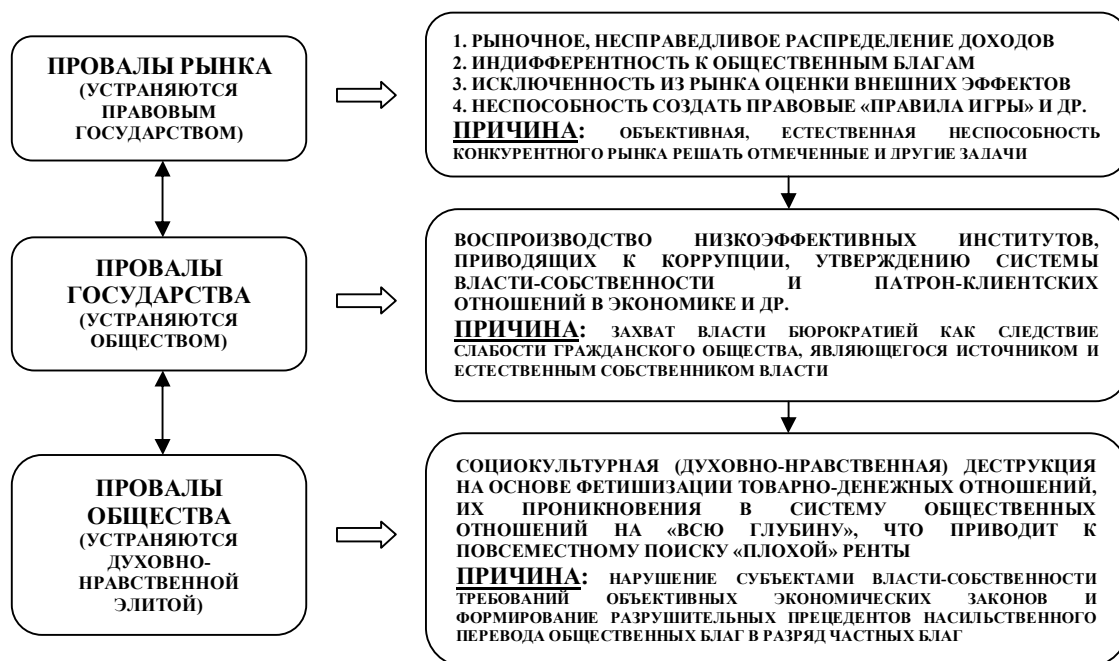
ПРОВАЛЫ РЫНКА (УСТРАНЯЮТСЯ ПРАВОВЫМ ГОСУДАРСТВОМ)

1. РЫНОЧНОЕ, НЕСПРАВЕДЛИВОЕ РАСПРЕДЕЛЕНИЕ ДОХОДОВ
2. ИНДИФФЕРЕНТНОСТЬ К ОБЩЕСТВЕННЫМ БЛАГАМ
3. ИСКЛЮЧЕННОСТЬ ИЗ РЫНКА ОЦЕНКИ ВНЕШНИХ ЭФФЕКТОВ
4. НЕСПОСОБНОСТЬ СОЗДАТЬ ПРАВОВЫЕ «ПРАВИЛА ИГРЫ» И ДР.
ПРИЧИНА: ОБЪЕКТИВНАЯ, ЕСТЕСТВЕННАЯ НЕСПОСОБНОСТЬ КОНКУРЕНТНОГО РЫНКА РЕШАТЬ ОТМЕЧЕННЫЕ И ДРУГИЕ ЗАДАЧИ

ПРОВАЛЫ ГОСУДАРСТВА (УСТРАНЯЮТСЯ ОБЩЕСТВОМ)

ВОСПРОИЗВОДСТВО НИЗКОЭФФЕКТИВНЫХ ИНСТИТУТОВ, ПРИВОДЯЩИХ К КОРРУПЦИИ, УТВЕРЖДЕНИЮ СИСТЕМЫ ВЛАСТИ-СОБСТВЕННОСТИ И ПАТРОН-КЛИЕНТСКИХ ОТНОШЕНИЙ В ЭКОНОМИКЕ И ДР.
ПРИЧИНА: ЗАХВАТ ВЛАСТИ БЮРОКРАТИЕЙ КАК СЛЕДСТВИЕ СЛАБОСТИ ГРАЖДАНСКОГО ОБЩЕСТВА, ЯВЛЯЮЩЕГОСЯ ИСТОЧНИКОМ И ЕСТЕСТВЕННЫМ СОБСТВЕННИКОМ ВЛАСТИ

ПРОВАЛЫ ОБЩЕСТВА (УСТРАНЯЮТСЯ ДУХОВНО-НРАВСТВЕННОЙ ЭЛИТОЙ)

СОЦИОКУЛЬТУРНАЯ (ДУХОВНО-НРАВСТВЕННАЯ) ДЕСТРУКЦИЯ НА ОСНОВЕ ФЕТИШИЗАЦИИ ТОВАРНО-ДЕНЕЖНЫХ ОТНОШЕНИЙ, ИХ ПРОНИКНОВЕНИЯ В СИСТЕМУ ОБЩЕСТВЕННЫХ ОТНОШЕНИЙ НА «ВСЮ ГЛУБИНУ», ЧТО ПРИВОДИТ К ПОВСЕМЕСТНОМУ ПОИСКУ «ПЛОХОЙ» РЕНТЫ
ПРИЧИНА: НАРУШЕНИЕ СУБЪЕКТАМИ ВЛАСТИ-СОБСТВЕННОСТИ ТРЕБОВАНИЙ ОБЪЕКТИВНЫХ ЭКОНОМИЧЕСКИХ ЗАКОНОВ И ФОРМИРОВАНИЕ РАЗРУШИТЕЛЬНЫХ ПРЕЦЕДЕНТОВ НАСИЛЬСТВЕННОГО ПЕРЕВОДА ОБЩЕСТВЕННЫХ БЛАГ В РАЗРЯД ЧАСТНЫХ БЛАГ